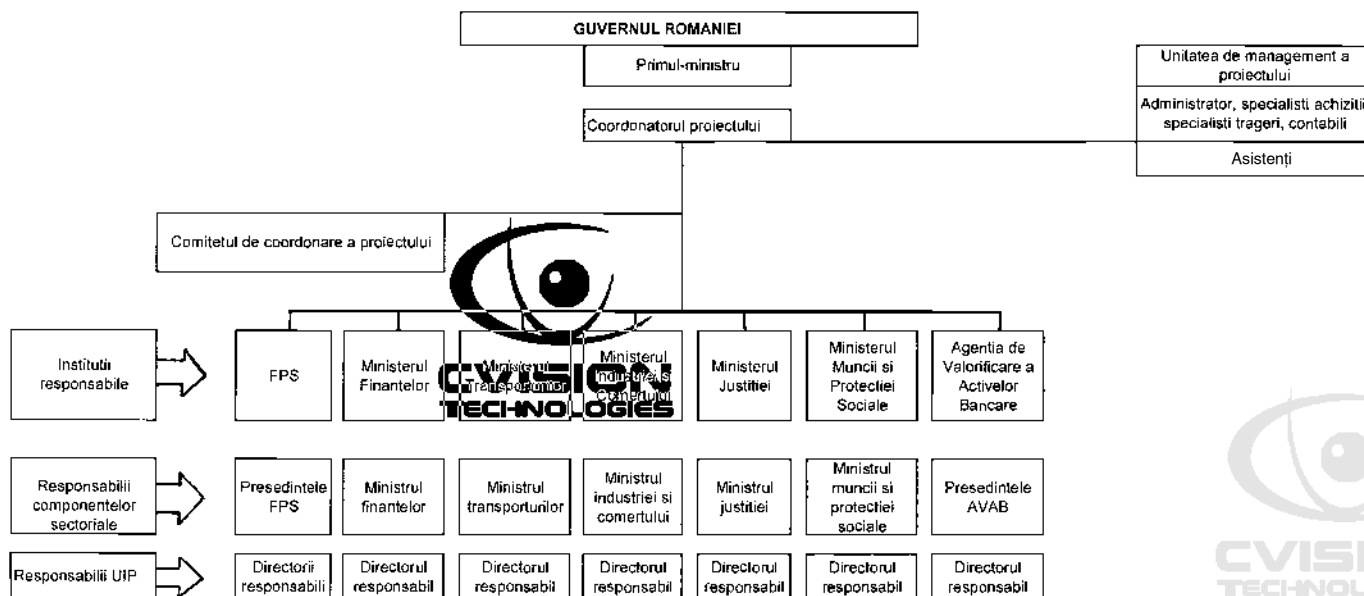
GUVERNUL ROMANIEI

Primul-ministru

Coordonatorul proiectului

Unitatea de management a proiectului

Administrator, specialisti achizitii, specialisti trageri, contabili

Asistenți

Comitetul de coordonare a proiectului

Institutii responsabile

FPS

Ministerul Finantelor

Ministerul Transporturilor

Ministerul Industriei si Comertului

Ministerul Justitiei

Ministerul Muncii si Protectiei Sociale

Agentia de Valorificare a Activelor Bancare

Responsabilii componentelor sectoriale

Presedintele FPS

Ministrul finantelor

Ministrul transporturilor

Ministrul industriei si comertului

Ministrul justitiei

Ministrul muncii si protectiei sociale

Presedintele AVAB

Responsabilii UIP

Directorii responsabili

Directorul responsabil

Directorul responsabil

Directorul responsabil

Directorul responsabil

Directorul responsabil

Directorul responsabil

CVISION TECHNOLOGIES

CVISI TECHNOL